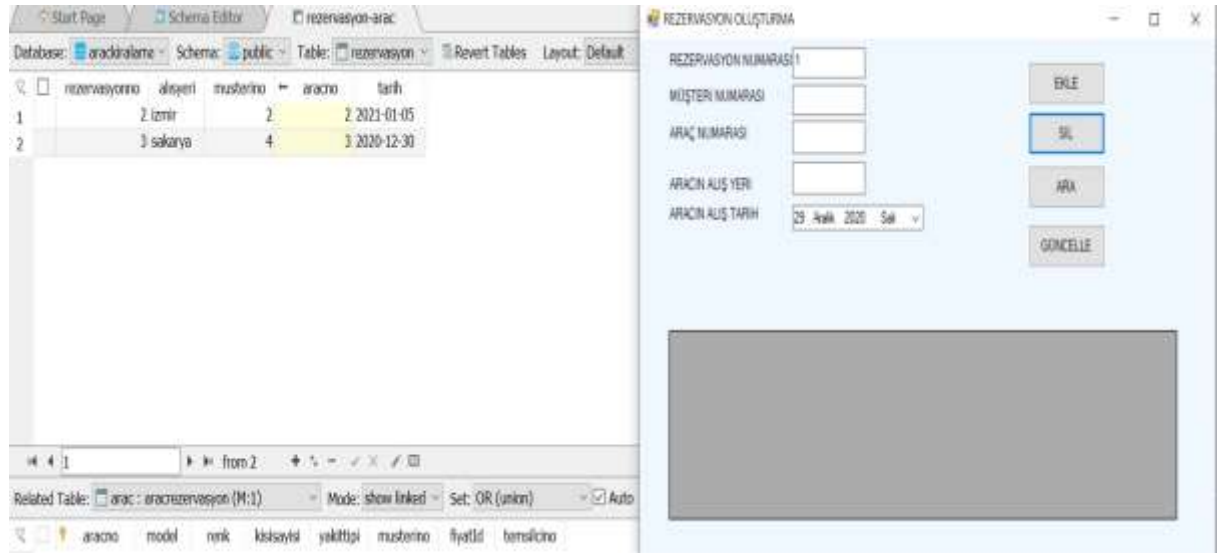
Start Page | Schema Editor | rezervasyon-arac

Database: arackiralama Schema: public Table: rezervasyon Revert Tables Layout: Default

| | rezervasyonno | alisyeri | musterino | aracno | tarih |
|---|---|---|---|---|---|
| 1 | 2 | izmir | 2 | 2 | 2021-01-05 |
| 2 | 3 | sakarya | 4 | 3 | 2020-12-30 |

1 from 2

Related Table: arac : aracrezervasyon (M:1) Mode: show linked Set: OR (union) Auto

aracno model renk kisisayisi yakittipi musterino fiyatid temsilcino

REZERVASYON OLUŞTURMA

REZERVASYON NUMARASI 1

MÜŞTERİ NUMARASI

ARAÇ NUMARASI

ARACIN ALIŞ YERİ

ARACIN ALIŞ TARİH 29 Aralık 2020 Salı

EKLE

SİL

ARA

GÜNCELLE